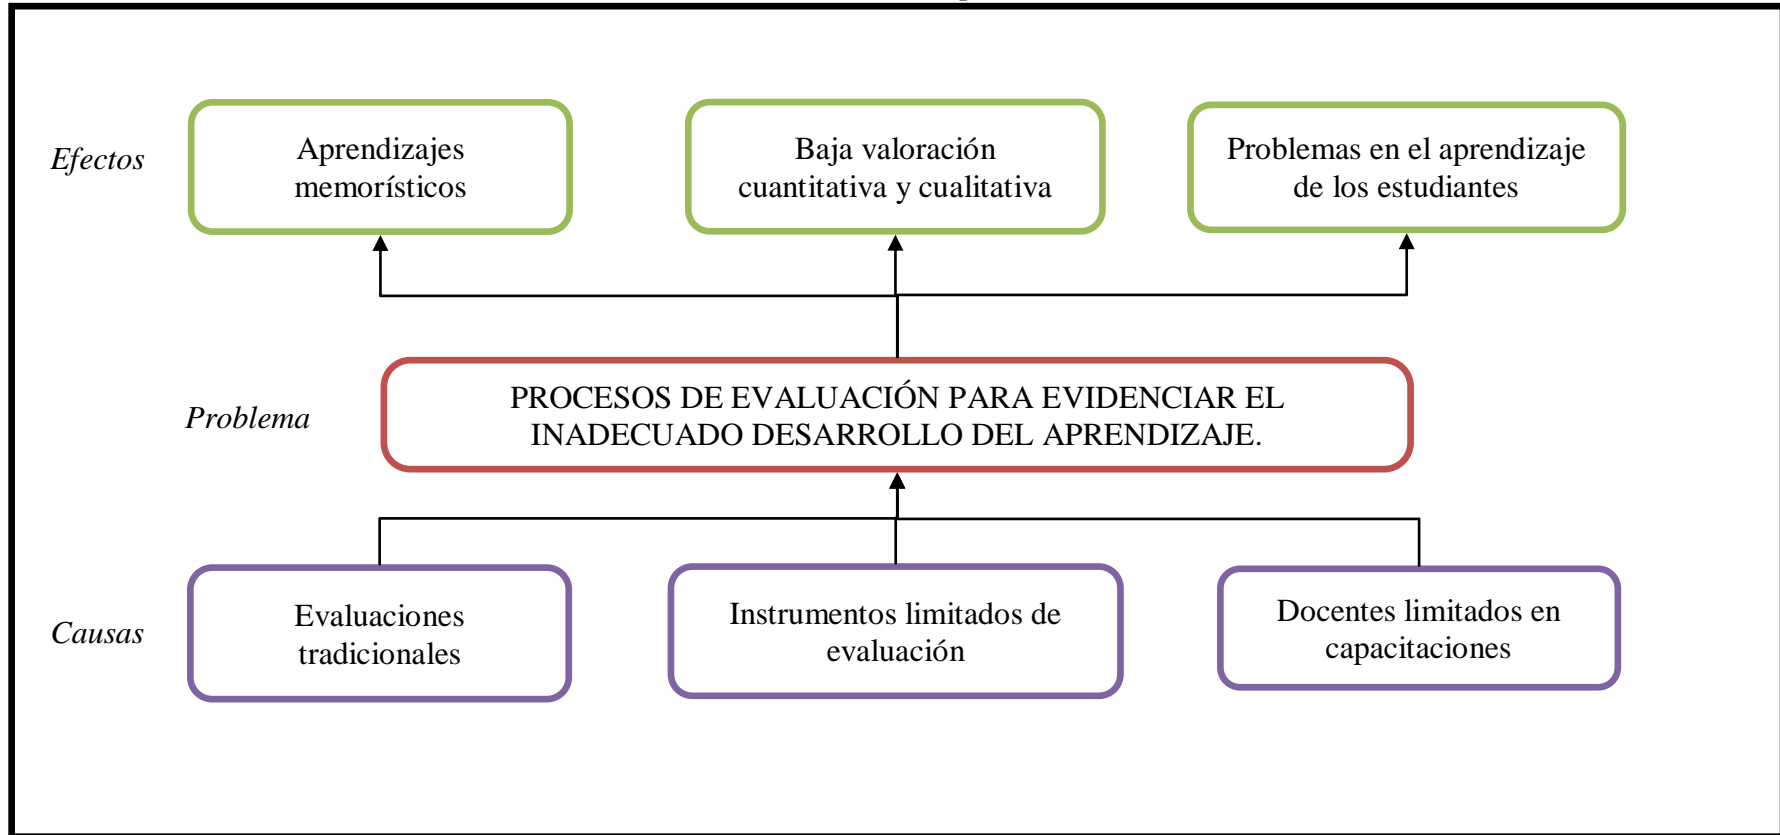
Efectos

Aprendizajes memorísticos

Baja valoración cuantitativa y cualitativa

Problemas en el aprendizaje de los estudiantes

Problema

PROCESOS DE EVALUACIÓN PARA EVIDENCIAR EL INADECUADO DESARROLLO DEL APRENDIZAJE.

Causas

Evaluaciones tradicionales

Instrumentos limitados de evaluación

Docentes limitados en capacitaciones